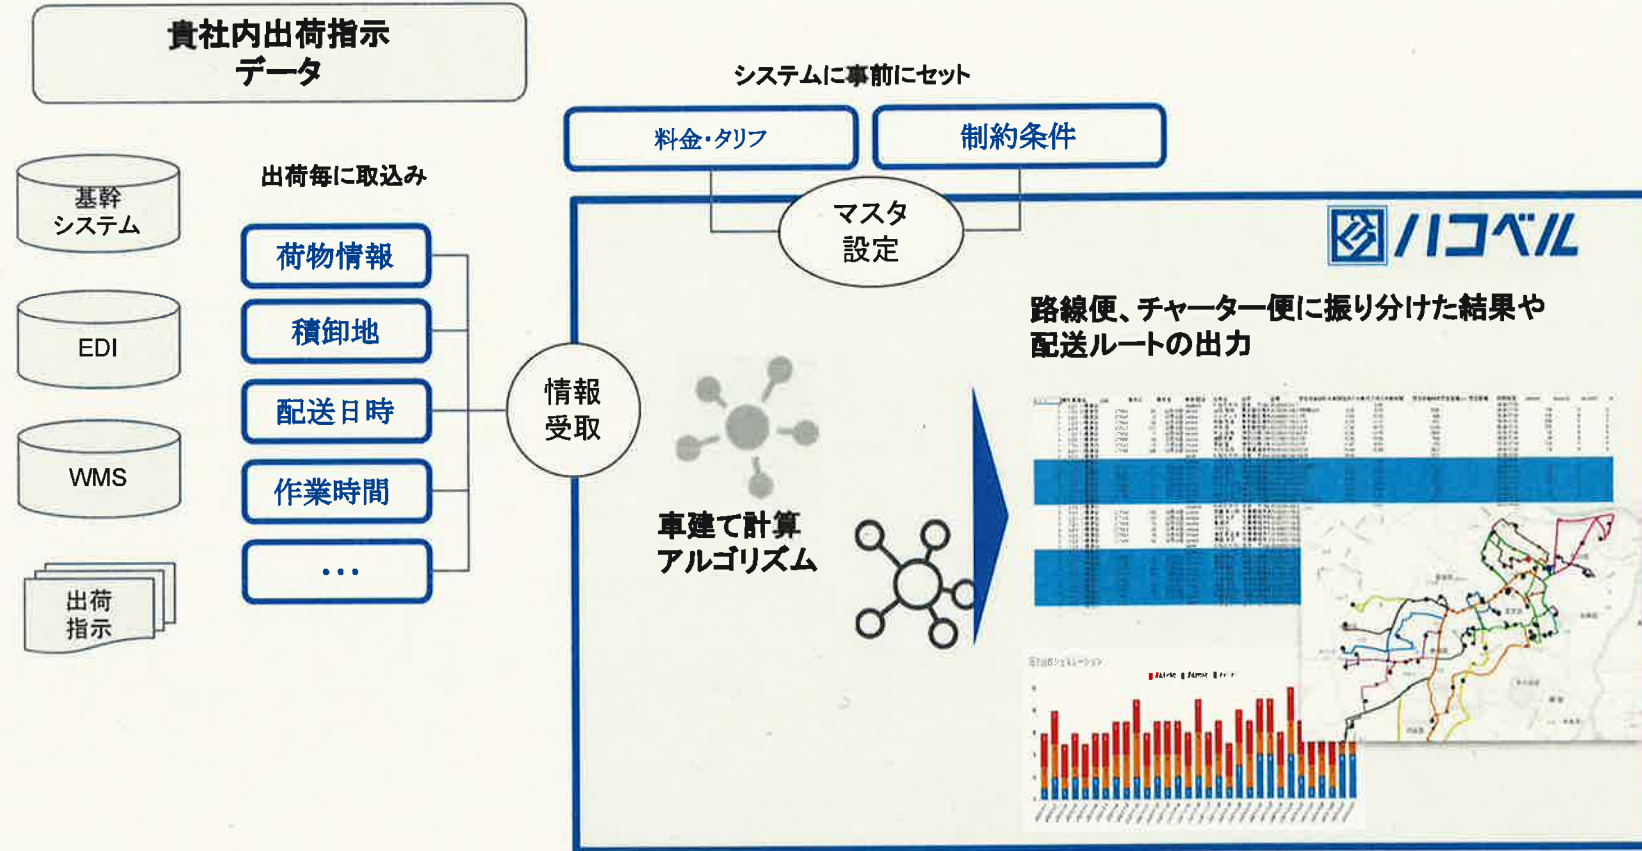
貴社内出荷指示
データ

システムに事前にセット

料金・タリフ

制約条件

基幹
システム

EDI

WMS

出荷
指示

出荷毎に取込み

荷物情報

積卸地

配送日時

作業時間

…

情報
受取

マスタ
設定

ハコベル

路線便、チャーター便に振り分けた結果や
配送ルートの出力

車建て計算
アルゴリズム